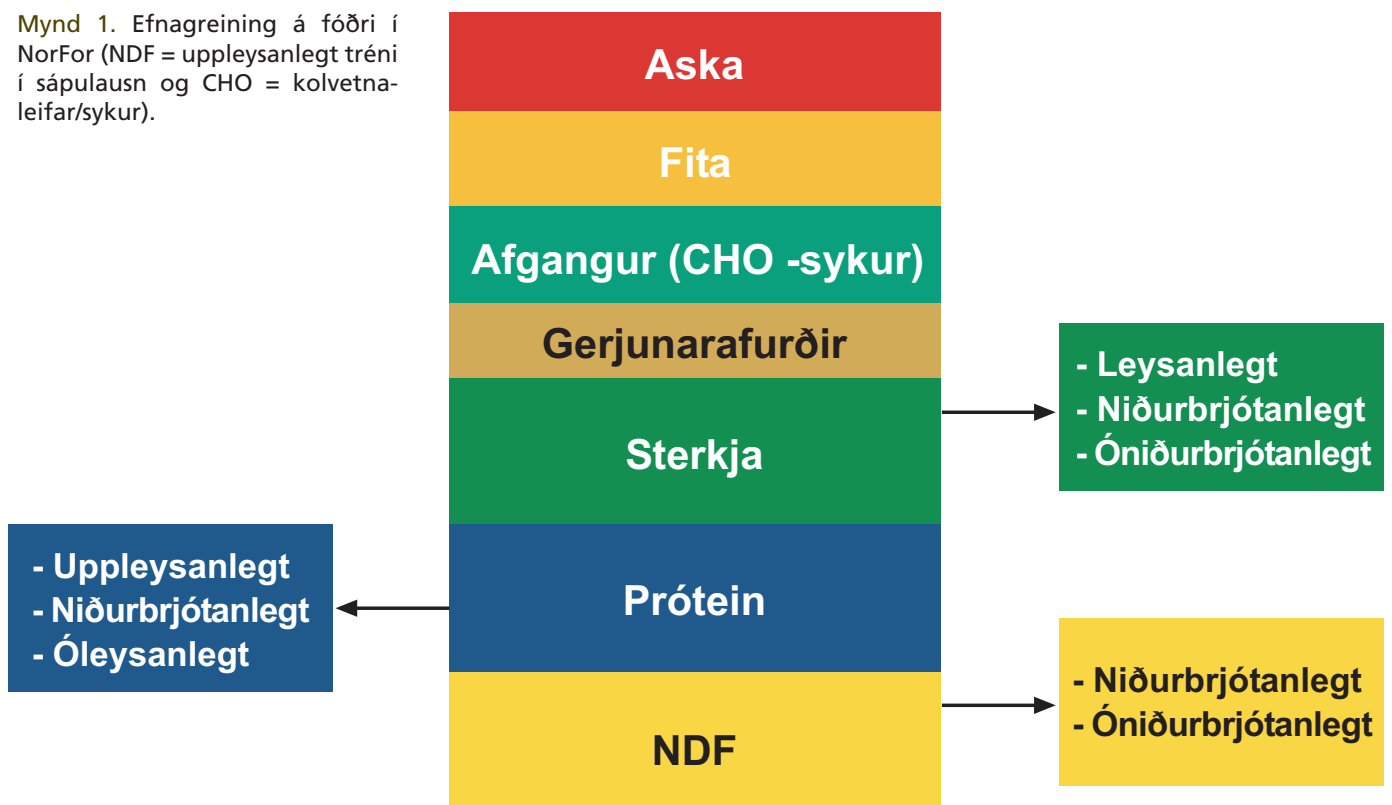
Mynd 1. Efnagreining á fóðri í NorFor (NDF = uppleysanlegt tréni í sápulausn og CHO = kolvetnaleifar/sykur).

Aska

Fita

Afgangur (CHO -sykur)

Gerjunarafurðir

Sterkja

- Leysanlegt
- Niðurbrjótanlegt
- Óniðurbrjótanlegt

Prótein

- Uppleysanlegt
- Niðurbrjótanlegt
- Óleysanlegt

NDF

- Niðurbrjótanlegt
- Óniðurbrjótanlegt